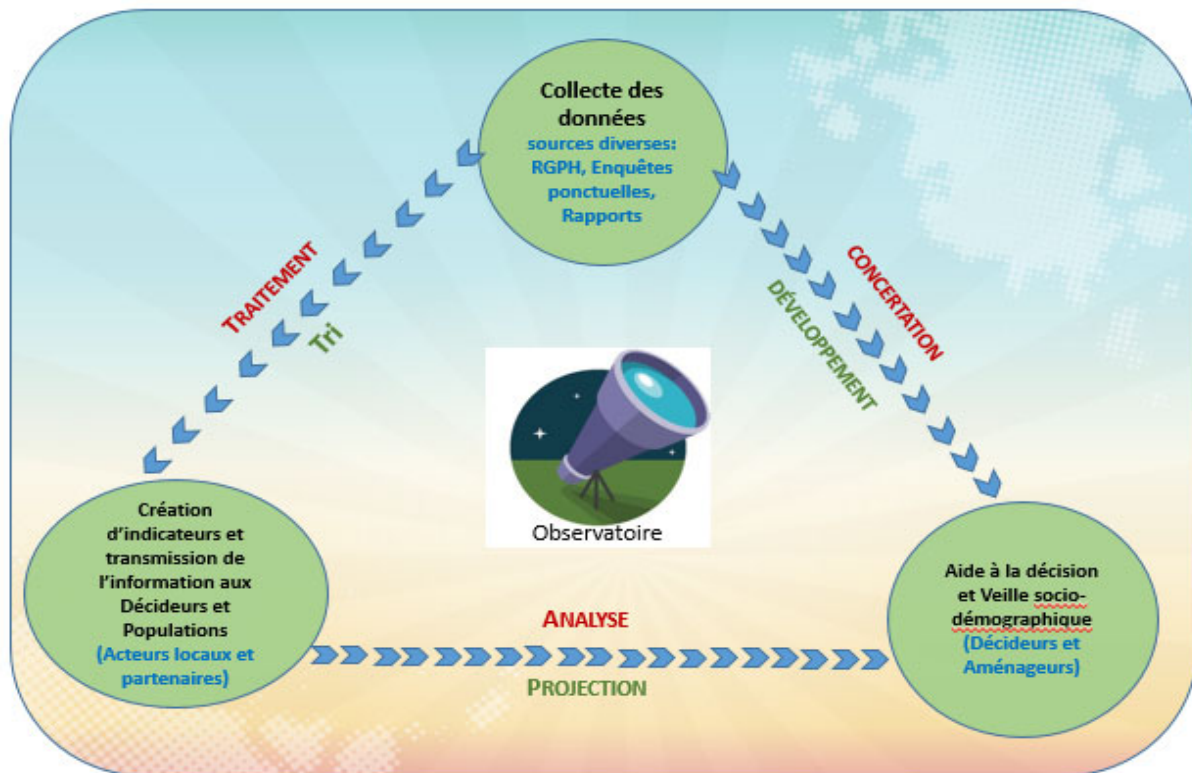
Collecte des données
sources diverses: RGPH, Enquêtes ponctuelles, Rapports

TRAITEMENT
Tri

CONCERTATION
DÉVELOPPEMENT

Observatoire

Création d'indicateurs et transmission de l'information aux Décideurs et Populations
(Acteurs locaux et partenaires)

ANALYSE
PROJECTION

Aide à la décision et Veille socio-démographique
(Décideurs et Aménageurs)